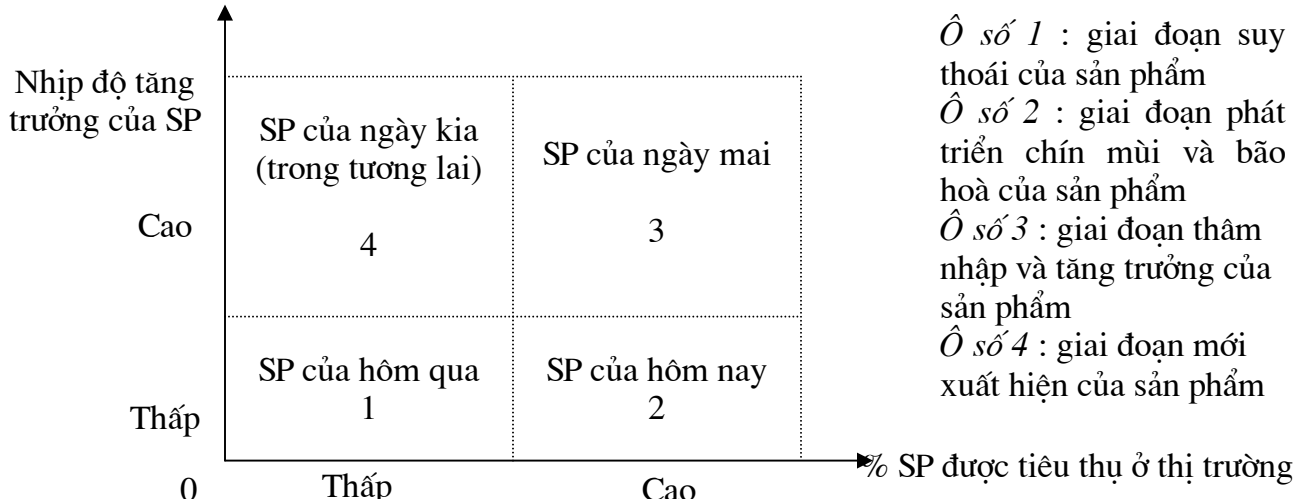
Nhịp độ tăng trưởng của SP

Cao

Thấp

0

SP của ngày kia (trong tương lai)
4

SP của ngày mai
3

SP của hôm qua
1

SP của hôm nay
2

Thấp

Cao

% SP được tiêu thụ ở thị trường

Ô số 1 : giai đoạn suy thoái của sản phẩm
Ô số 2 : giai đoạn phát triển chín mùi và bão hoà của sản phẩm
Ô số 3 : giai đoạn thâm nhập và tăng trưởng của sản phẩm
Ô số 4 : giai đoạn mới xuất hiện của sản phẩm